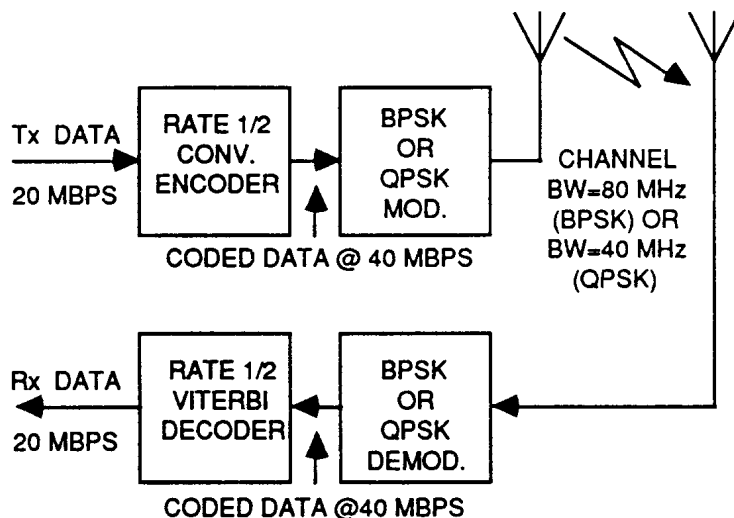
Tx DATA
20 MBPS

RATE 1/2
CONV.
ENCODER

BPSK
OR
QPSK
MOD.

CODED DATA @ 40 MBPS

CHANNEL
BW=80 MHz
(BPSK) OR
BW=40 MHz
(QPSK)

Rx DATA
20 MBPS

RATE 1/2
VITERBI
DECODER

BPSK
OR
QPSK
DEMOD.

CODED DATA @40 MBPS